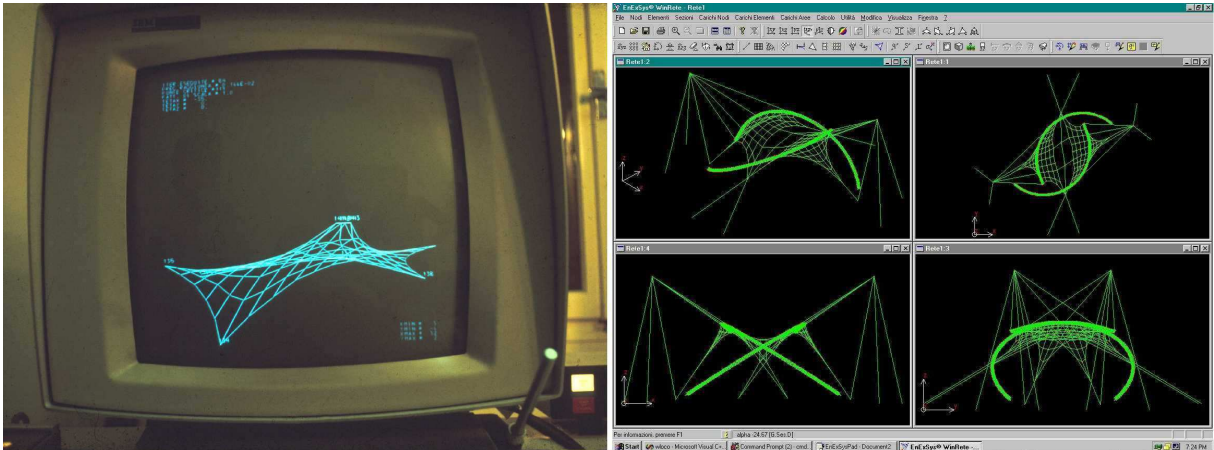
EnExSys® WinRete - Rete1

File Nodi Elementi Sezioni Carichi Nodi Carichi Elementi Carichi Aree Calcolo Utilità Modifica Visualizza Finestra ?

Rete1:2

Rete1:1

Rete1:4

Rete1:3

Per informazioni, premere F1

alpha -24.67 [6.5es.D]

Start

Command Prompt (2) - cmd

EnExSysPad - Document2

EnExSys® WinRete - ...

7.24 PM